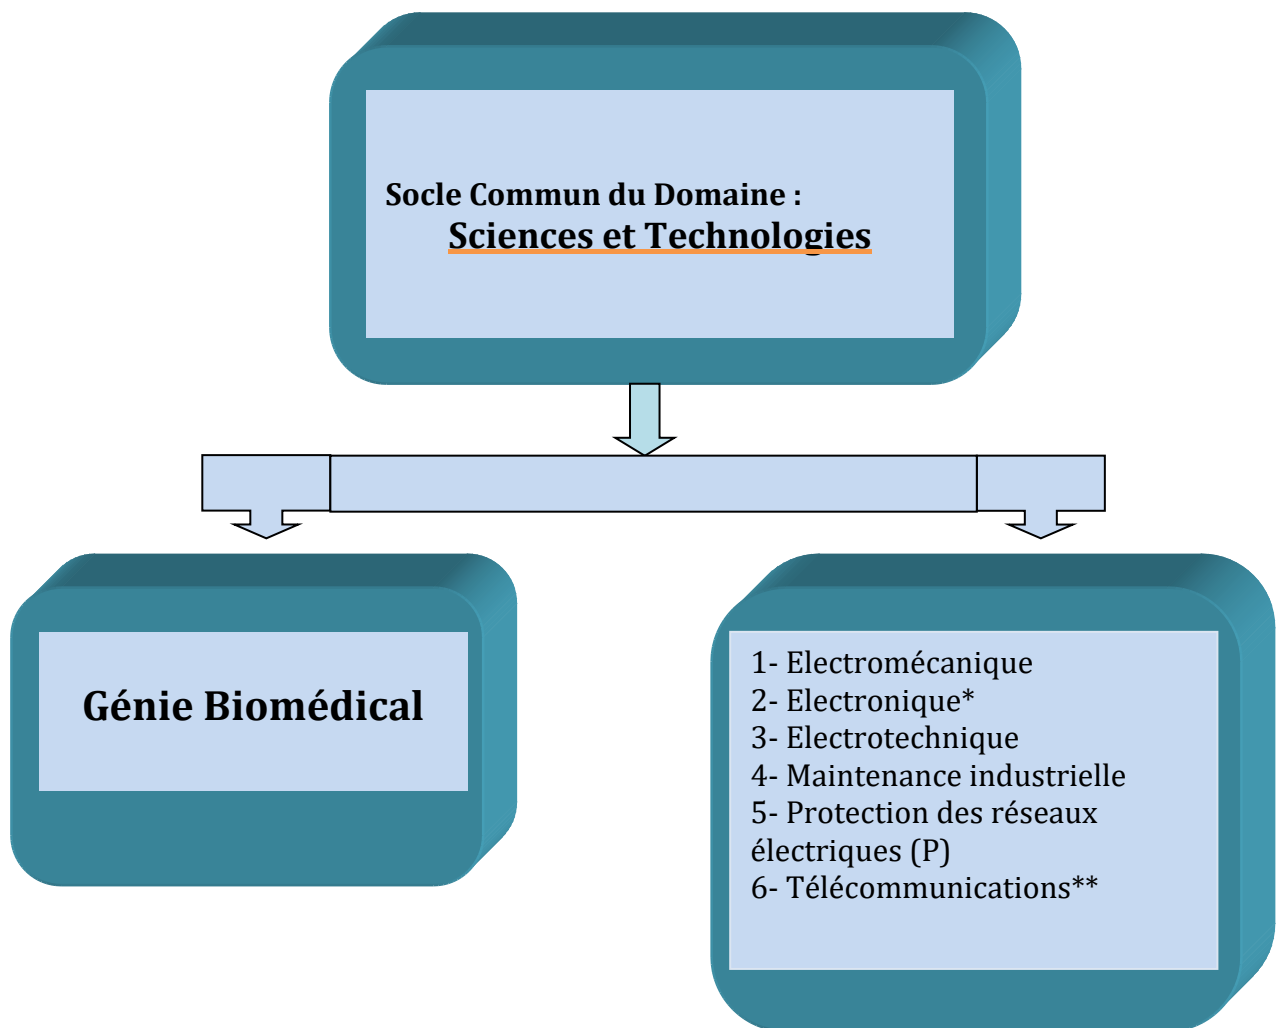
Socle Commun du Domaine :
Sciences et Technologies

Génie Biomédical

1- Electromécanique
2- Electronique*
3- Electrotechnique
4- Maintenance industrielle
5- Protection des réseaux électriques (P)
6- Télécommunications**